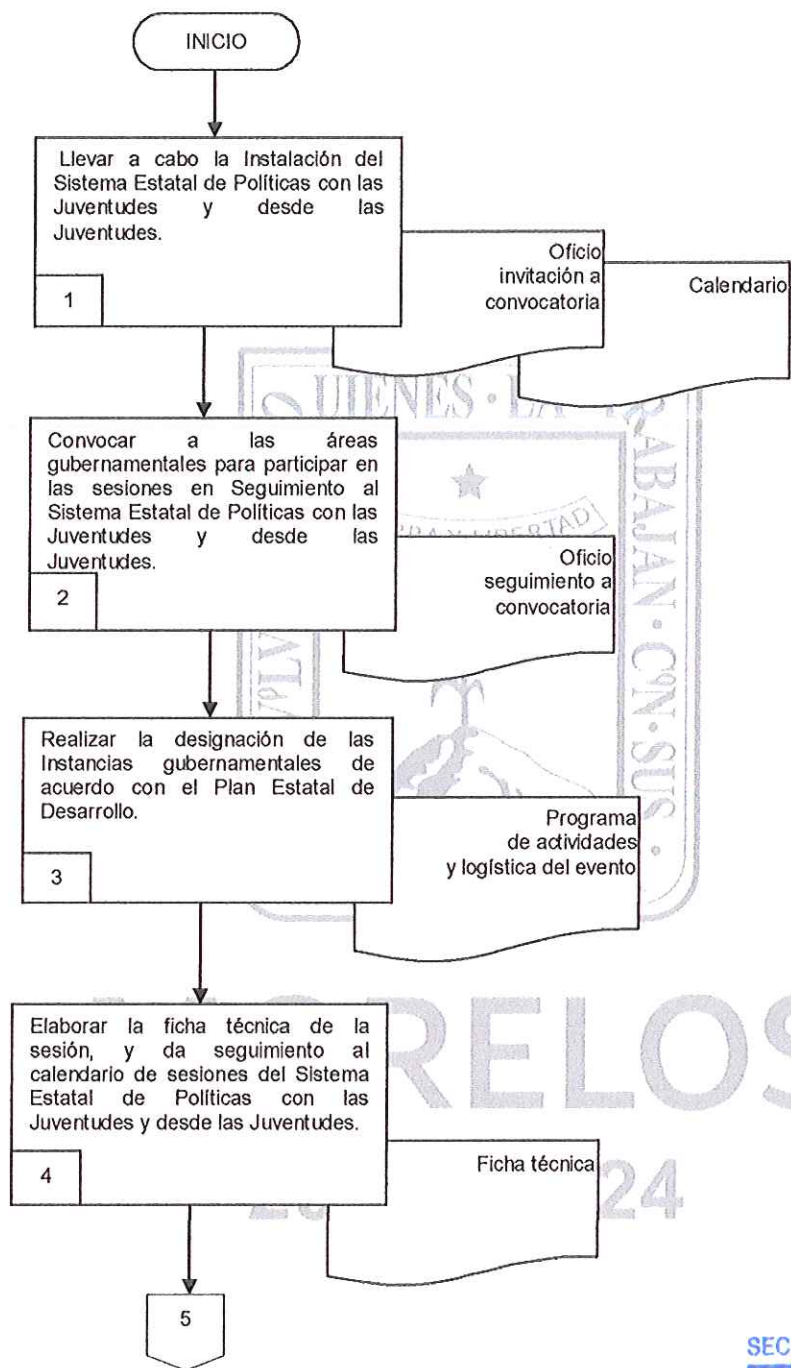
INICIO

Llevar a cabo la Instalación del Sistema Estatal de Políticas con las Juventudes y desde las Juventudes.

1

Oficio invitación a convocatoria

Calendario

QUIENES · LA · TRABAJAN · CON · SUS

TIERRA Y LIBERTAD

Convocar a las áreas gubernamentales para participar en las sesiones en Seguimiento al Sistema Estatal de Políticas con las Juventudes y desde las Juventudes.

2

Oficio seguimiento a convocatoria

Realizar la designación de las Instancias gubernamentales de acuerdo con el Plan Estatal de Desarrollo.

3

Programa de actividades y logística del evento

MORELOS

Elaborar la ficha técnica de la sesión, y da seguimiento al calendario de sesiones del Sistema Estatal de Políticas con las Juventudes y desde las Juventudes.

4

Ficha técnica

2024

5

SEC